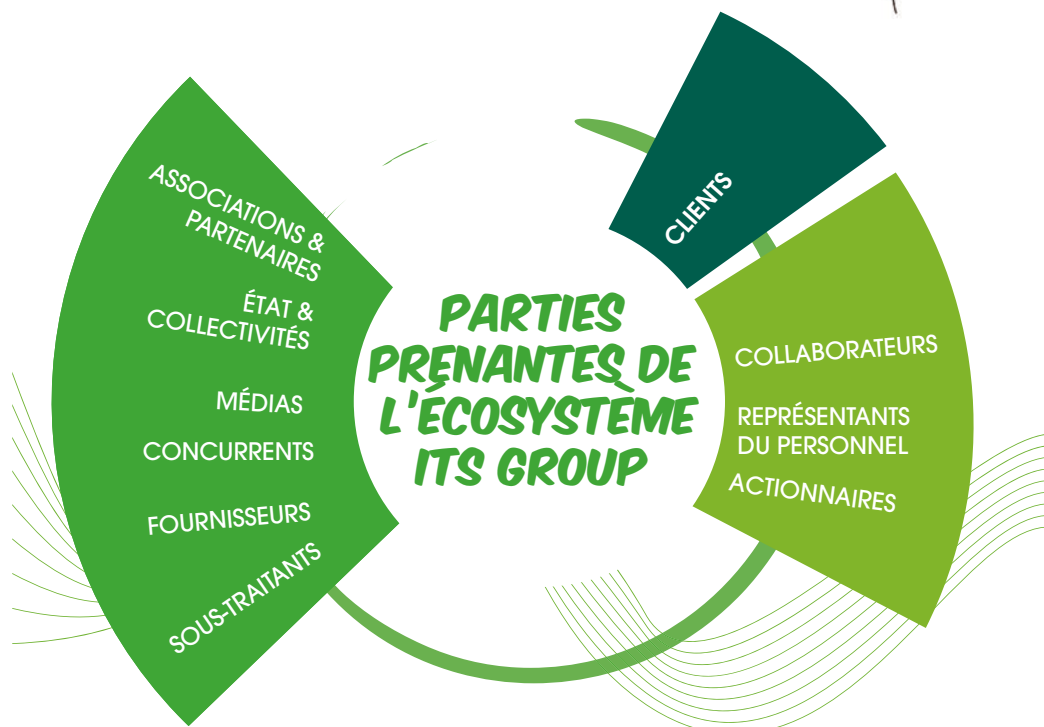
PARTIES PRENANTES DE L'ÉCOSYSTÈME ITS GROUP

ASSOCIATIONS & PARTENAIRES

ÉTAT & COLLECTIVITÉS

MÉDIAS

CONCURRENTS

FOURNISSEURS

SOUS-TRAITANTS

CLIENTS

COLLABORATEURS

REPRÉSENTANTS DU PERSONNEL

ACTIONNAIRES